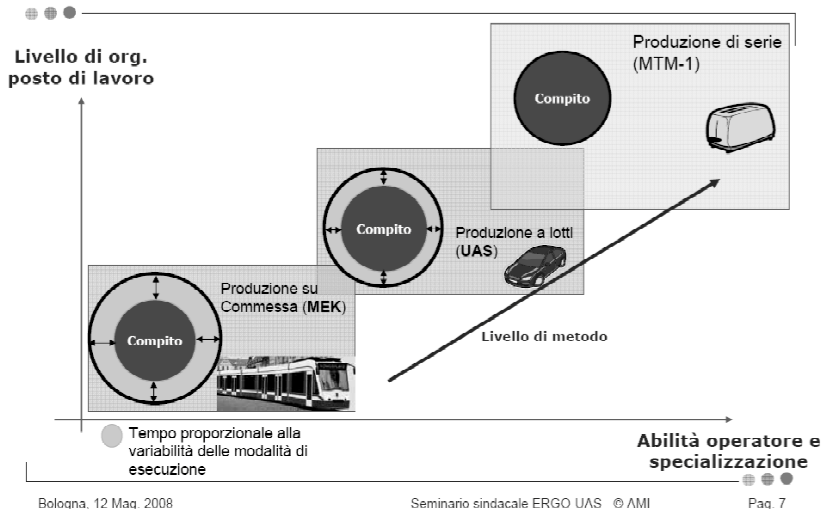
Livello di org. posto di lavoro

Produzione di serie (MTM-1)

Compito

Compito

Produzione a lotti (UAS)

Produzione su Commessa (MEK)

Compito

Livello di metodo

Tempo proporzionale alla variabilità delle modalità di esecuzione

Abilità operatore e specializzazione

Bologna, 12 Mag. 2008

Seminario sindacale ERGO UAS © AMI

Pag. 7